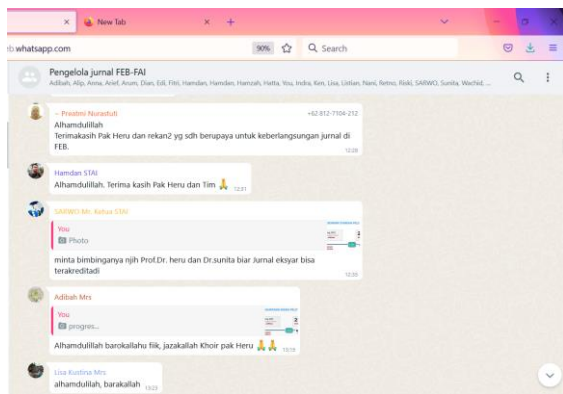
New Tab

b.whatsapp.com

90%

Search

Pengelola jurnal FEB-FAI

Adibah, Alip, Anna, Arief, Arum, Dian, Edi, Fitri, Hamdan, Hamdan, Hamzah, Hetta, You, Indra, Ken, Lisa, Listian, Nani, Retno, Riski, SARWO, Sunita, Wachid, ...

~ Prastmi Nurasfuti

+62 812-7104-212

Alhamdulillah

Terimakasih Pak Heru dan rekan2 yg sdh berupaya untuk keberlangsungan jurnal di FEB.

12:28

Hamdan STAI

Alhamdulillah. Terima kasih Pak Heru dan Tim 🙏 12:31

SARWO Mr. Ketua STAI

You

Photo

minta bimbinganya njih Prof.Dr. heru dan Dr.sunita biar Jurnal eksyar bisa terakreditadi

12:35

Adibah Mrs

You

progres...

Alhamdulillah barokallahu fiik, jazakallah Khoir pak Heru 🙏🙏 13:18

Lisa Kustina Mrs

alhamdulilah, barakallah 13:23